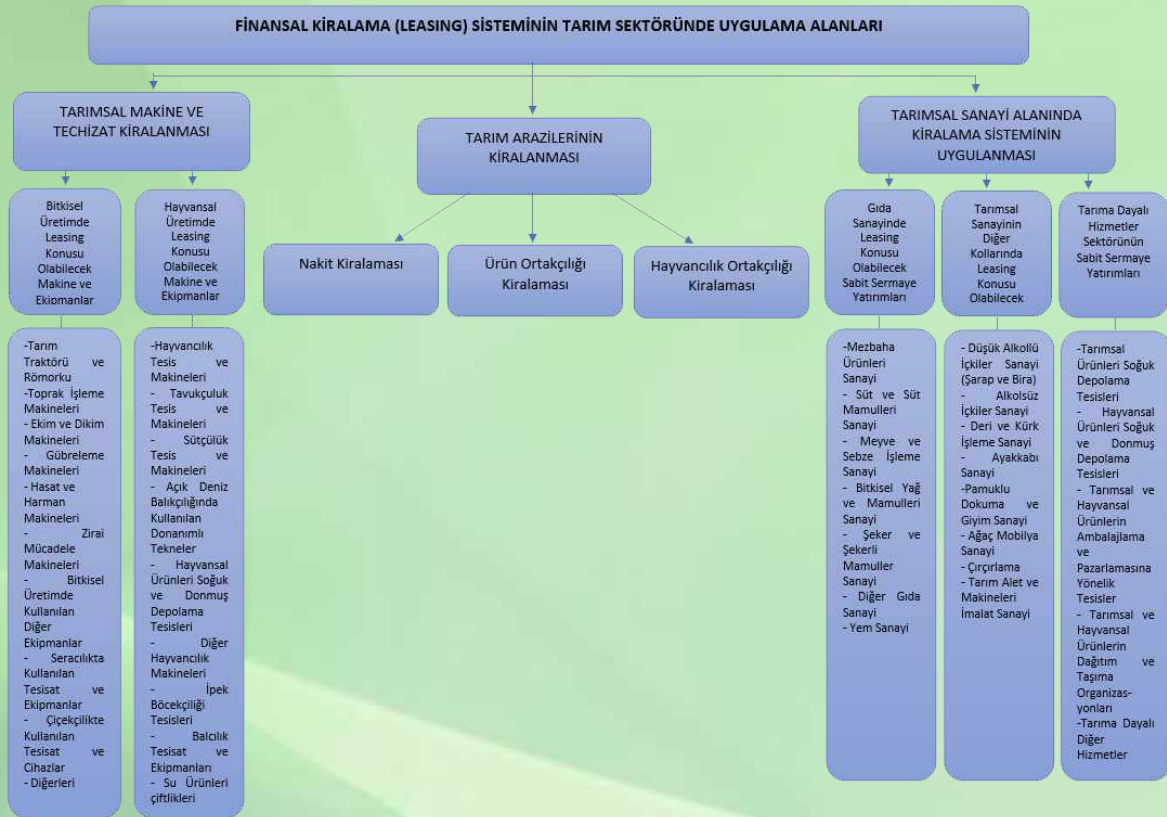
FİNANSAL KİRALAMA (LEASING) SİSTEMİNİN TARIM SEKTÖRÜNDE UYGULAMA ALANLARI

TARIMSAL MAKİNE VE TECHİZAT KİRALANMASI

Bitkisel Üretimde Leasing Konusu Olabilecek Makine ve Ekiomanlar

-Tarım Traktörü ve Römorku
-Toprak İşleme Makineleri
- Ekim ve Dikim Makineleri
- Gübreleme Makineleri
- Hasat ve Harman Makineleri
- Zirai Mücadele Makineleri
- Bitkisel Üretimde Kullanılan Diğer Ekipmanlar
- Seracılıkta Kullanılan Tesisat ve Ekipmanlar
- Çiçekçilikte Kullanılan Tesisat ve Cihazlar
- Diğerleri

Hayvansal Üretimde Leasing Konusu Olabilecek Makine ve Ekipmanlar

-Hayvancılık Tesis ve Makineleri
- Tavukçuluk Tesis ve Makineleri
- Sütçülük Tesis ve Makineleri
- Açık Deniz Balıkçılığında Kullanılan Donanımlı Tekneler
- Hayvansal Ürünleri Soğuk ve Donmuş Depolama Tesisleri
- Diğer Hayvancılık Makineleri
- İpek Böcekçiliği Tesisleri
- Balcılık Tesisat ve Ekipmanları
- Su Ürünleri çiftlikleri

TARIM ARAZİLERİNİN KİRALANMASI

Nakit Kiralaması

Ürün Ortakçılığı Kiralaması

Hayvancılık Ortakçılığı Kiralaması

TARIMSAL SANAYİ ALANINDA KİRALAMA SİSTEMİNİN UYGULANMASI

Gıda Sanayinde Leasing Konusu Olabilecek Sabit Sermaye Yatırımları

-Mezbaha Ürünleri Sanayi
- Süt ve Süt Mamulleri Sanayi
- Meyve ve Sebze İşleme Sanayi
- Bitkisel Yağ ve Mamulleri Sanayi
- Şeker ve Şekerli Mamuller Sanayi
- Diğer Gıda Sanayi
- Yem Sanayi

Tarımsal Sanayinin Diğer Kollarında Leasing Konusu Olabilecek

- Düşük Alkollü İçkiler Sanayi (Şarap ve Bira)
- Alkolsüz İçkiler Sanayi
- Deri ve Kürk İşleme Sanayi
- Ayakkabı Sanayi
-Pamuklu Dokuma ve Giyim Sanayi
- Ağaç Mobilya Sanayi
- Çırçırlama
- Tarım Alet ve Makineleri İmalat Sanayi

Tarıma Dayalı Hizmetler Sektörünün Sabit Sermaye Yatırımları

-Tarımsal Ürünleri Soğuk Depolama Tesisleri
- Hayvansal Ürünleri Soğuk ve Donmuş Depolama Tesisleri
- Tarımsal ve Hayvansal Ürünlerin Ambalajlama ve Pazarlamasına Yönelik Tesisler
- Tarımsal ve Hayvansal Ürünlerin Dağıtım ve Taşıma Organizasyonları
-Tarıma Dayalı Diğer Hizmetler